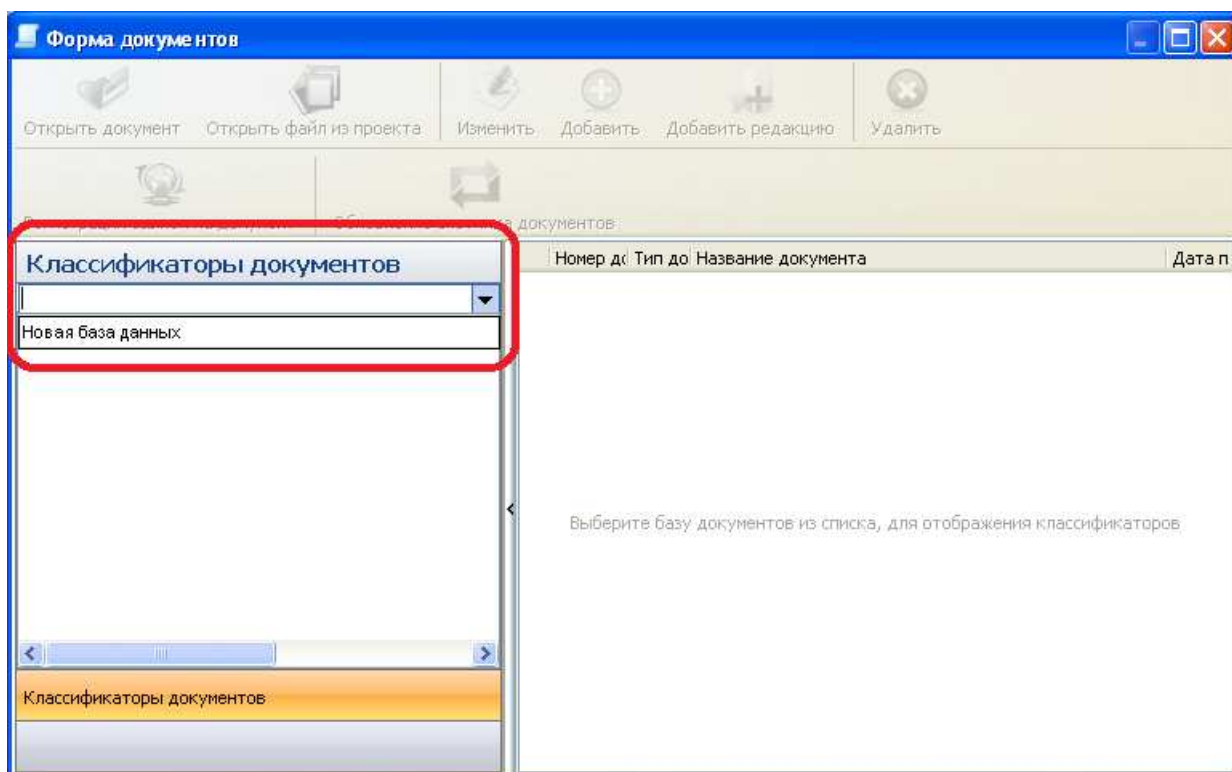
Форма документов

Открыть документ Открыть файл из проекта Изменить Добавить Добавить редакцию Удалить

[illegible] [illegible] документов

Классификаторы документов

Новая база данных

Номер дс Тип до Название документа Дата п

Выберите базу документов из списка, для отображения классификаторов

Классификаторы документов